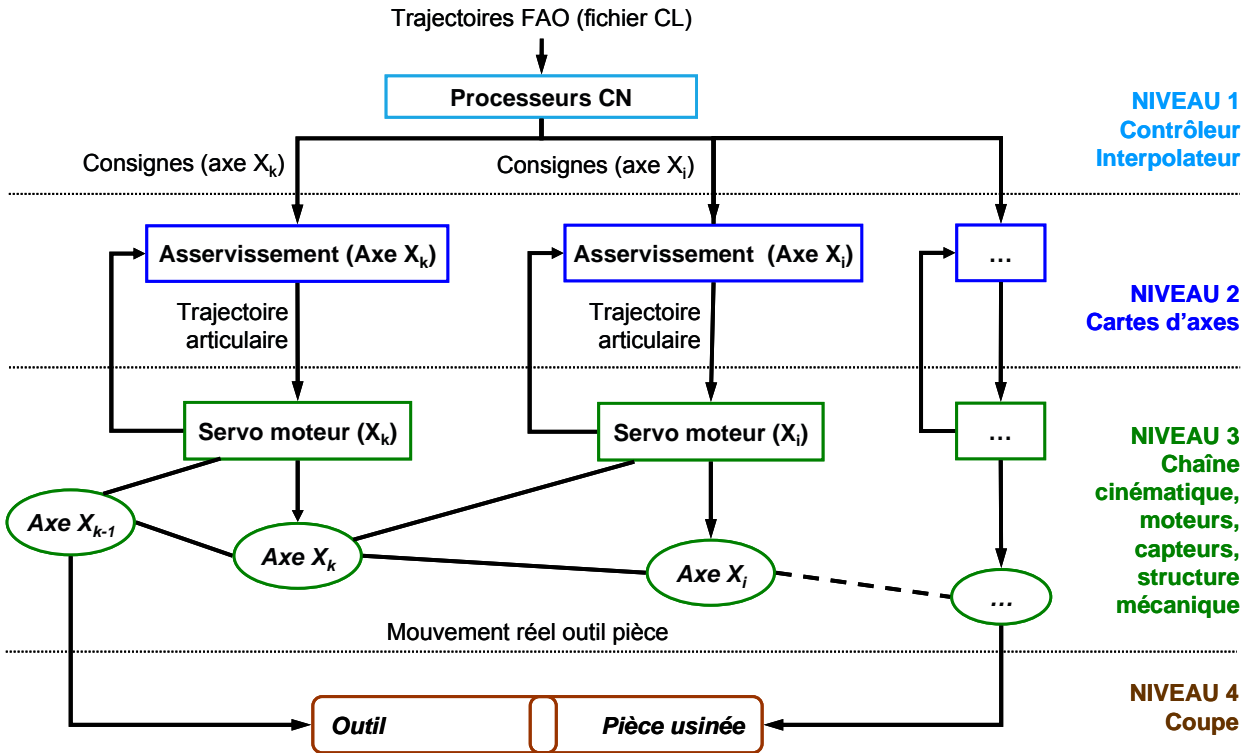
Trajectoires FAO (fichier CL)

Processeurs CN

NIVEAU 1
Contrôleur
Interpolateur

Consignes (axe $X_k$)

Consignes (axe $X_i$)

Asservissement (Axe $X_k$)

Asservissement (Axe $X_i$)

…

Trajectoire articulaire

Trajectoire articulaire

NIVEAU 2
Cartes d'axes

Servo moteur ($X_k$)

Servo moteur ($X_i$)

…

NIVEAU 3
Chaîne cinématique, moteurs, capteurs, structure mécanique

Axe $X_{k-1}$

Axe $X_k$

Axe $X_i$

…

Mouvement réel outil pièce

NIVEAU 4
Coupe

Outil

Pièce usinée